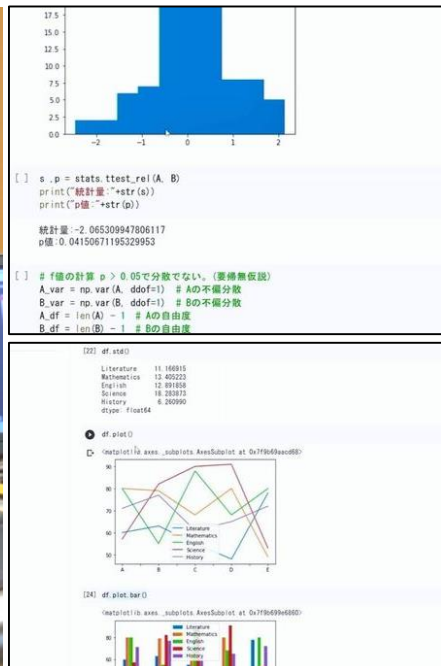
17.5
15.0
12.5
10.0
7.5
5.0
2.5
0.0
-1
0
1
2

[ ] s ,p = stats.ttest_rel(A, B)
print("統計量:"+str(s))
print("p値:"+str(p))

統計量:-2.065309947806117
p値:0.04150671195329953

[ ] # f値の計算 p > 0.05で分散でない。(要帰無仮説)
A_var = np.var(A, ddof=1) # Aの不偏分散
B_var = np.var(B, ddof=1) # Bの不偏分散
A_df = len(A) - 1 # Aの自由度
B_df = len(B) - 1 # Bの自由度

[22] df.std()

Literature 11.166915
Mathematics 13.405223
English 12.891658
Science 16.283873
History 6.260990
dtype: float64

df.plot()

<matplotlib.axes._subplots.AxesSubplot at 0x7f9b69aacd68>

90
80
70
60
50
Literature
Mathematics
English
Science
History
A
B
C
D
E

[24] df.plot.bar()

<matplotlib.axes._subplots.AxesSubplot at 0x7f9b699e6860>

Literature
Mathematics
English
Science
History
80
60